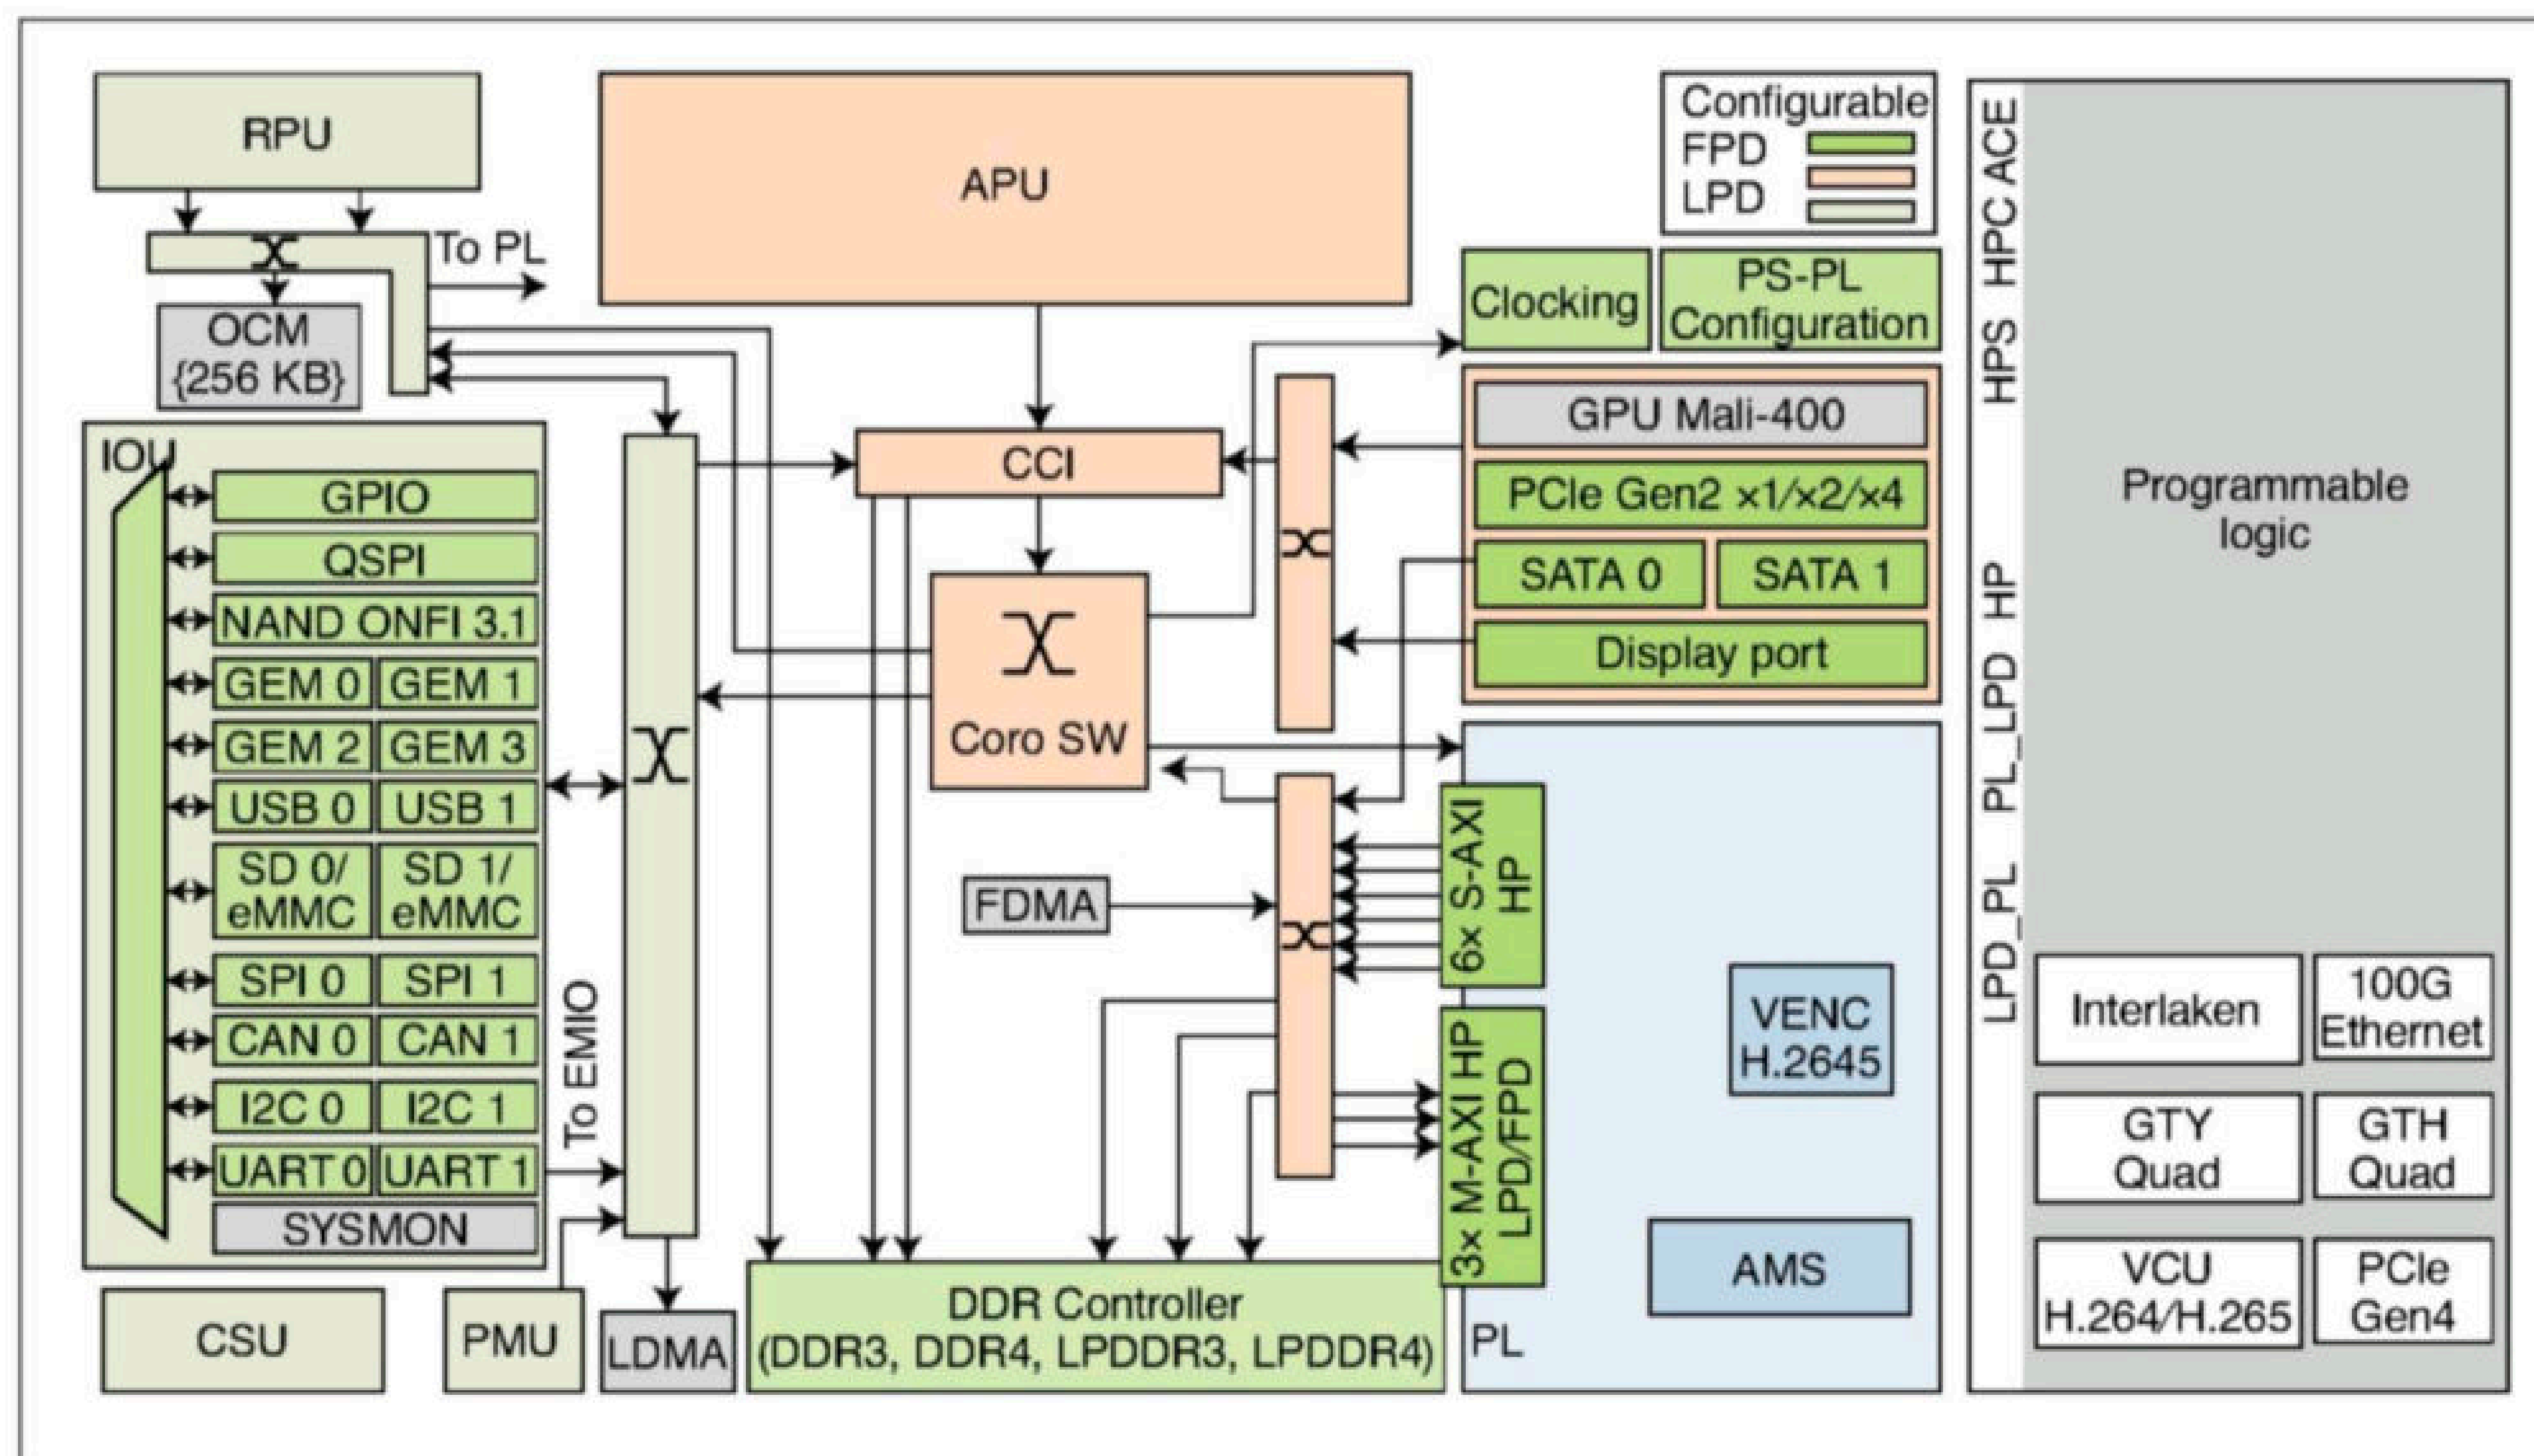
RPU

To PL

OCM {256 KB}

APU

Configurable
FPD
LPD

Clocking

PS-PL Configuration

IOU

GPIO
QSPI
NAND ONFI 3.1
GEM 0 GEM 1
GEM 2 GEM 3
USB 0 USB 1
SD 0/ eMMC SD 1/ eMMC
SPI 0 SPI 1
CAN 0 CAN 1
I2C 0 I2C 1
UART 0 UART 1
SYSMON

To EMIO

CCI

Coro SW

GPU Mali-400
PCIe Gen2 ×1/×2/×4
SATA 0 SATA 1
Display port

FDMA

6x S-AXI HP

3x M-AXI HP LPD/FPD

VENC H.2645

AMS

PL

HPC ACE HPC HPS HP PL_LPD LPD_PL

Programmable logic

Interlaken
100G Ethernet
GTY Quad
GTH Quad
VCU H.264/H.265
PCIe Gen4

CSU
PMU
LDMA
DDR Controller (DDR3, DDR4, LPDDR3, LPDDR4)